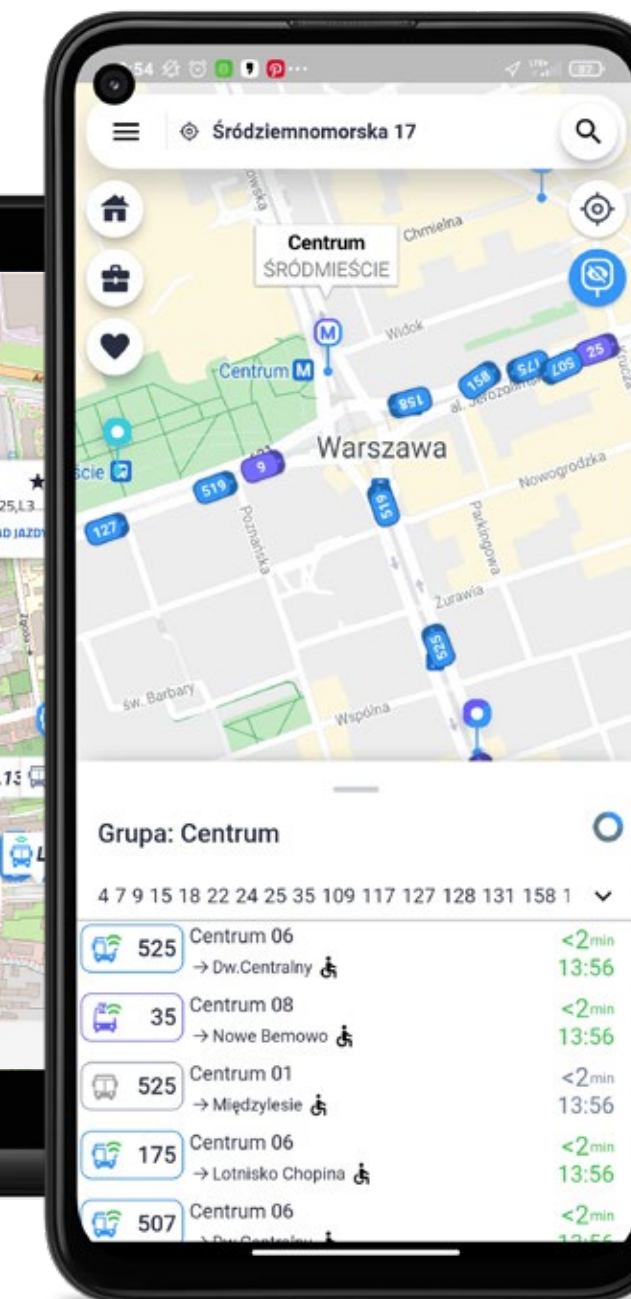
54

Śródziemnomorska 17

Centrum
ŚRÓDMIEŚCIE

Chmielna
Widok
Centrum
158
158
175
507
25
al. Jerozolimskie
Warszawa
9
519
127
519
Nowogrodzka
Poznańska
Parkingowa
Żurawia
525
św. Barbary
Wspólna

25,L3...
D JAZDY
13

Grupa: Centrum

4 7 9 15 18 22 24 25 35 109 117 127 128 131 158 1

| | | |
|---|---|---|
| 525 | Centrum 06 → Dw.Centralny | <2min 13:56 |
| 35 | Centrum 08 → Nowe Bemowo | <2min 13:56 |
| 525 | Centrum 01 → Międzylesie | <2min 13:56 |
| 175 | Centrum 06 → Lotnisko Chopina | <2min 13:56 |
| 507 | Centrum 06 → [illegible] | <2min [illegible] |